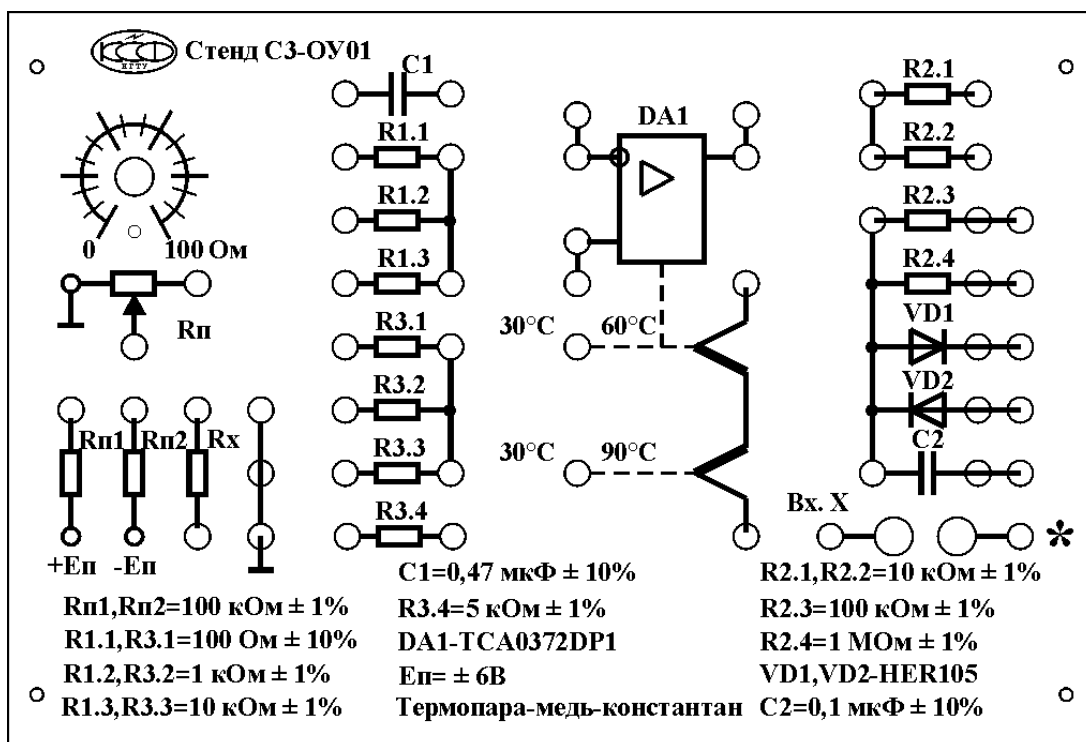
КСЭ НГТУ Стенд С3-ОУ01

0 100 Ом

Rп

Rп1 Rп2 Rx

+Еп -Еп

C1

R1.1

R1.2

R1.3

R3.1

R3.2

R3.3

R3.4

DA1

30°C 60°C

30°C 90°C

R2.1

R2.2

R2.3

R2.4

VD1

VD2

C2

Вх. X

*

Rп1,Rп2=100 кОм ± 1%
R1.1,R3.1=100 Ом ± 10%
R1.2,R3.2=1 кОм ± 1%
R1.3,R3.3=10 кОм ± 1%

C1=0,47 мкФ ± 10%
R3.4=5 кОм ± 1%
DA1-TCA0372DP1
Еп= ± 6В
Термопара-медь-константан

R2.1,R2.2=10 кОм ± 1%
R2.3=100 кОм ± 1%
R2.4=1 МОм ± 1%
VD1,VD2-HER105
C2=0,1 мкФ ± 10%